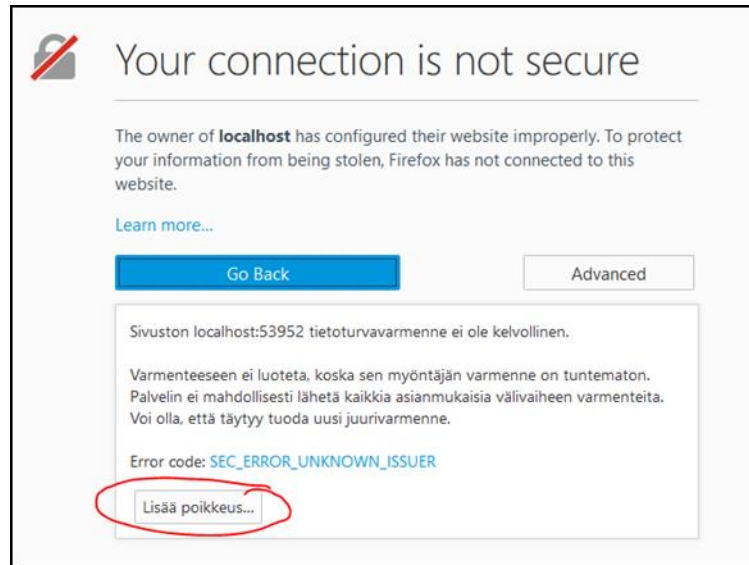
Your connection is not secure

The owner of **localhost** has configured their website improperly. To protect your information from being stolen, Firefox has not connected to this website.

Learn more...

Go Back

Advanced

Sivuston localhost:53952 tietoturvavarmenne ei ole kelvollinen.

Varmenteeseen ei luoteta, koska sen myöntäjän varmenne on tuntematon. Palvelin ei mahdollisesti lähetä kaikkia asianmukaisia välivaiheen varmenteita. Voi olla, että täytyy tuoda uusi juurivarmenne.

Error code: SEC_ERROR_UNKNOWN_ISSUER

Lisää poikkeus...